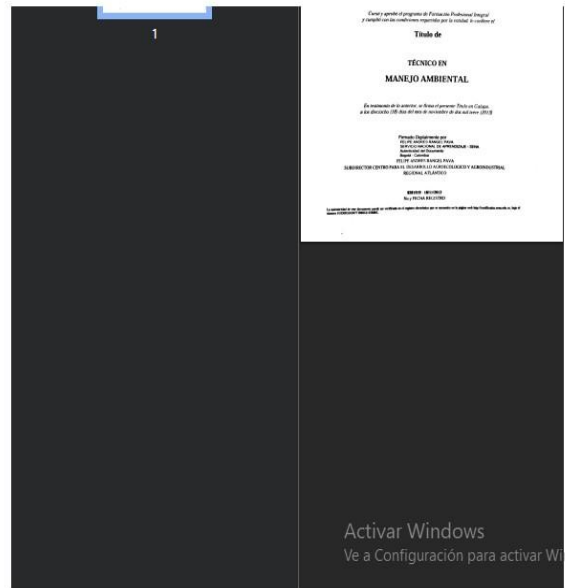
1

Cursó y aprobó el programa de Formación Profesional Integral y cumplió con las condiciones requeridas por la entidad, le confiere el

Título de

TÉCNICO EN

MANEJO AMBIENTAL

En testimonio de lo anterior, se firma el presente Título en Caldas, a los dieciocho (18) días del mes de noviembre de dos mil trece (2013)

Firmado Digitalmente por
FELIPE ANDRES RANGEL PAVA
SERVICIO NACIONAL DE APRENDIZAJE - SENA
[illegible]
Bogotá - Colombia
FELIPE ANDRES RANGEL PAVA
SUBDIRECTOR CENTRO PARA EL DESARROLLO AGROECOLOGICO Y AGROINDUSTRIAL
REGIONAL ATLÁNTICO

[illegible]
No y FECHA REGISTRO

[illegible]

Activar Windows
Ve a Configuración para activar Wi